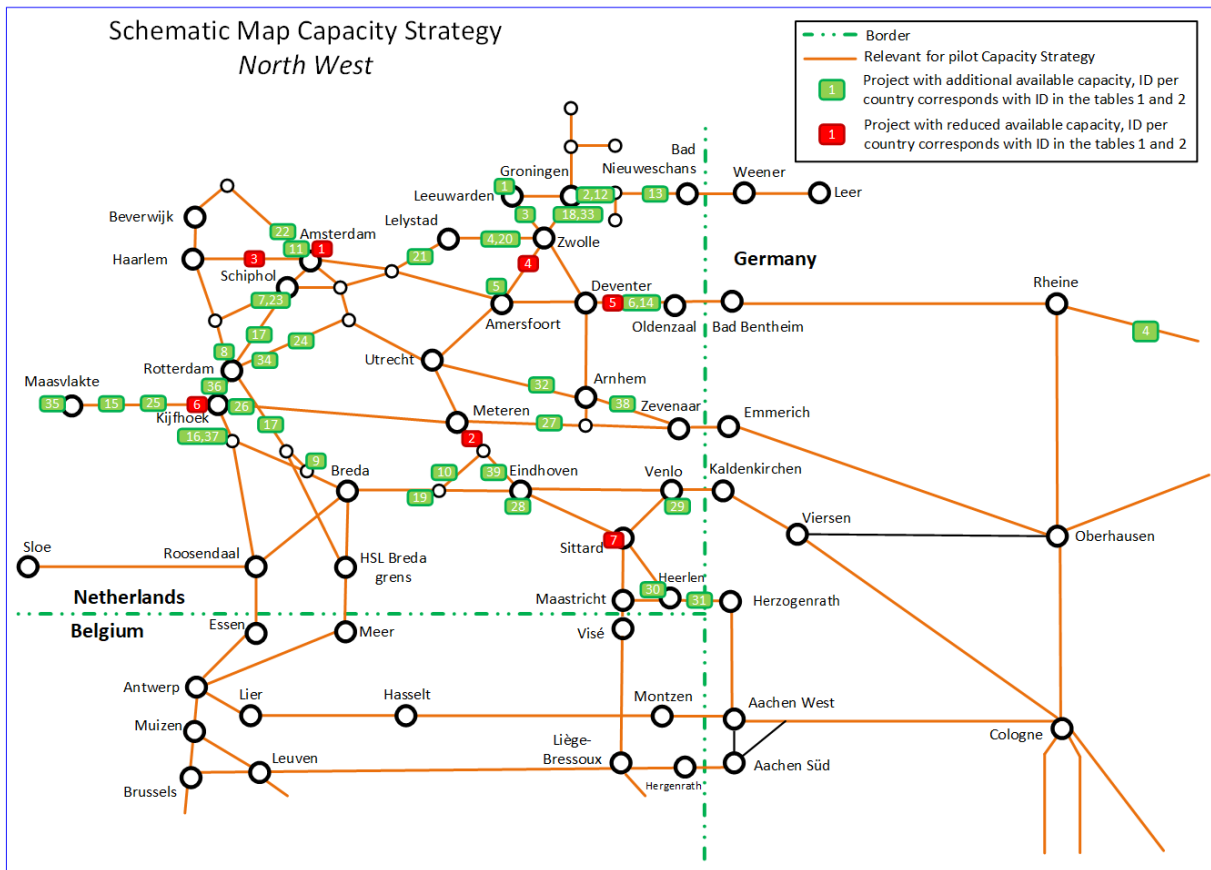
Schematic Map Capacity Strategy
North West

Border
Relevant for pilot Capacity Strategy
1 Project with additional available capacity, ID per country corresponds with ID in the tables 1 and 2
1 Project with reduced available capacity, ID per country corresponds with ID in the tables 1 and 2

Groningen
Bad Nieuweschans
Weener
Leer
Leeuwarden
1
2,12
13
3
18,33
Beverwijk
22
Amsterdam
Lelystad
4,20
Zwolle
Haarlem
3
11
1
21
4
Germany
Schiphol
7,23
5
Deventer
5
6,14
Oldenzaal
Bad Bentheim
Rheine
Amersfoort
17
24
4
8
34
Utrecht
Rotterdam
Maasvlakte
36
Arnhem
32
35
15
25
6
26
38
Zevenaar
Kijfhoek
Meteren
Emmerich
16,37
27
17
2
9
Breda
10
39
Eindhoven
Venlo
Kaldenkirchen
19
28
29
Viersen
Sittard
7
Oberhausen
Sloe
Roosendaal
HSL Breda grens
Heerlen
Netherlands
Maastricht
30
31
Herzogenrath
Belgium
Essen
Meer
Visé
Antwerp
Lier
Hasselt
Montzen
Aachen West
Muizen
Cologne
Leuven
Liège-Bressoux
Aachen Süd
Hergenrath
Brussels